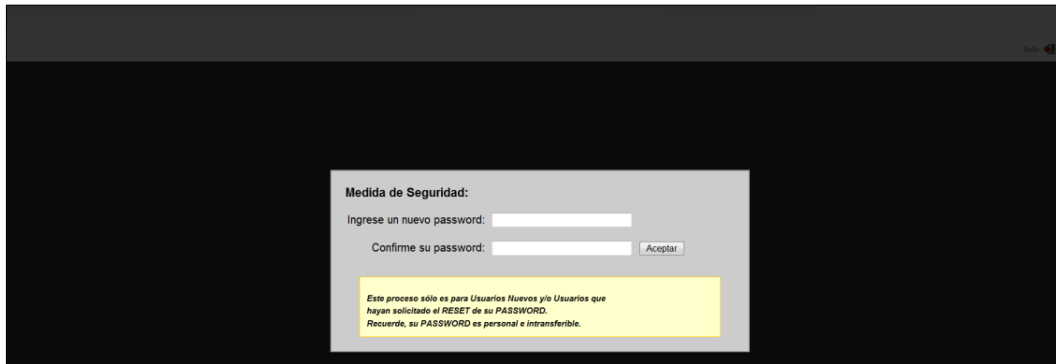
Salir

Medida de Seguridad:

Ingrese un nuevo password:

Confirme su password:

Aceptar

Este proceso sólo es para Usuarios Nuevos y/o Usuarios que hayan solicitado el RESET de su PASSWORD.
Recuerde, su PASSWORD es personal e intransferible.